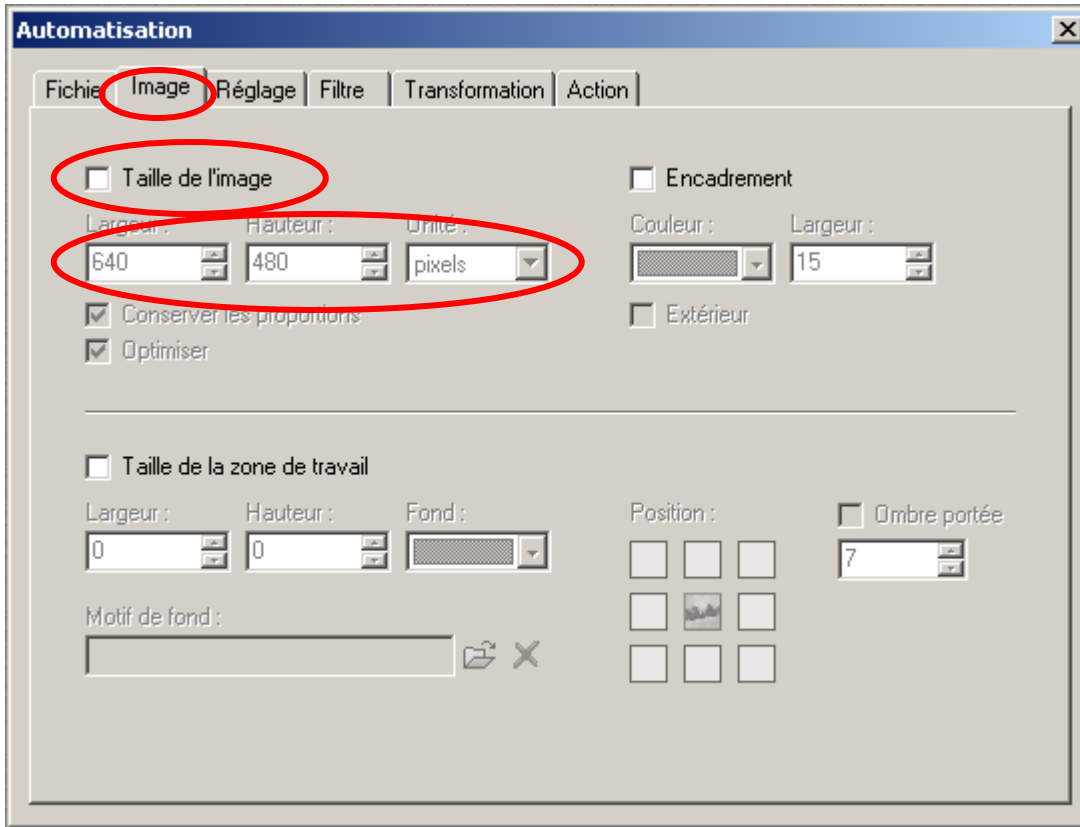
Automatisation

Fichie Image Réglage Filtre Transformation Action

Taille de l'image

Largeur : 640
Hauteur : 480
Unité : pixels

Conserver les proportions
Optimiser

Encadrement

Couleur :
Largeur : 15

Extérieur

Taille de la zone de travail

Largeur : 0
Hauteur : 0
Fond :

Position :

Ombre portée
7

Motif de fond :